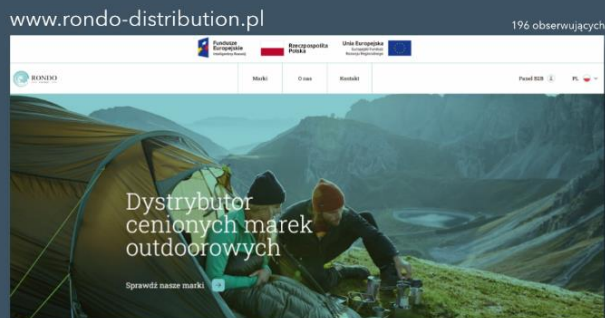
www.rondo-distribution.pl

196 obserwujących

Fundusze Europejskie Inteligentny Rozwój

Rzeczpospolita Polska

Unia Europejska Europejski Fundusz Rozwoju Regionalnego

RONDO

Marki

O nas

Kontakt

Panel B2B

PL

Dystrybutor cenionych marek outdoorowych

Sprawdź nasze marki